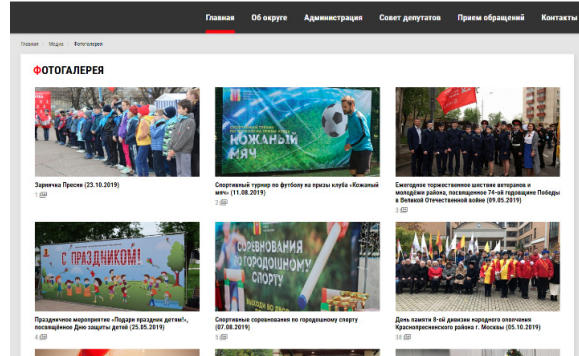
Главная Об округе Администрация Совет депутатов Прием обращений Контакты

Главная / Медиа / Фотогалерея

ФОТОГАЛЕРЕЯ

КОЖАНЫЙ МЯЧ

Зарничка Пресни (23.10.2019)
1

Спортивный турнир по футболу на призы клуба «Кожаный мяч» (11.08.2019)
2

Ежегодное торжественное шествие ветеранов и молодёжи района, посвященное 74-ей годовщине Победы в Великой Отечественной войне (09.05.2019)
3

С ПРАЗДНИКОМ!

СОРЕВНОВАНИЯ ПО ГОРОДОШНОМУ СПОРТУ

Праздничное мероприятие «Подари праздник детям!», посвящённое Дню защиты детей (25.05.2019)
4

Спортивные соревнования по городошному спорту (07.08.2019)
5

День памяти 8-ой дивизии народного ополчения Краснопресненского района г. Москвы (05.10.2019)
18